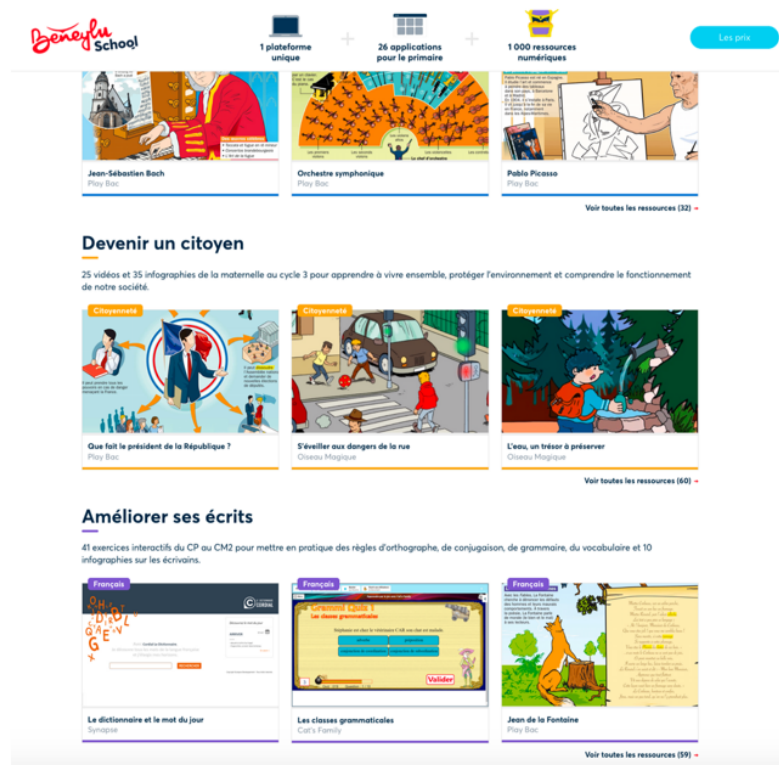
Beneylu School

1 plateforme unique

26 applications pour le primaire

1 000 ressources numériques

Les prix

Jean-Sébastien Bach
Play Bac

Orchestre symphonique
Play Bac

Pablo Picasso
Play Bac

Voir toutes les ressources (32) →

Devenir un citoyen

25 vidéos et 35 infographies de la maternelle au cycle 3 pour apprendre à vivre ensemble, protéger l'environnement et comprendre le fonctionnement de notre société.

Citoyenneté

Que fait le président de la République ?
Play Bac

Citoyenneté

S'éveiller aux dangers de la rue
Oiseau Magique

Citoyenneté

L'eau, un trésor à préserver
Oiseau Magique

Voir toutes les ressources (60) →

Améliorer ses écrits

41 exercices interactifs du CP au CM2 pour mettre en pratique des règles d'orthographe, de conjugaison, de grammaire, du vocabulaire et 10 infographies sur les écrivains.

Français

Le dictionnaire et le mot du jour
Synapse

Français

Grammi Quiz 1
Les classes grammaticales
Valider

Les classes grammaticales
Cat's Family

Français

Jean de la Fontaine
Play Bac

Voir toutes les ressources (59) →